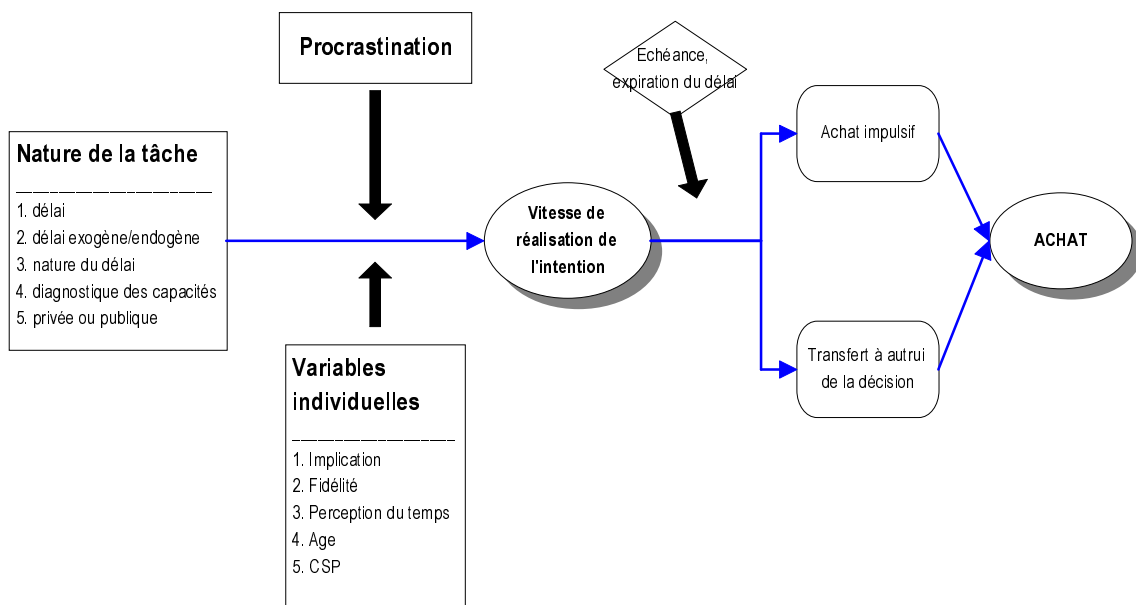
Procrastination

Echéance, expiration du délai

Nature de la tâche
___________________
1. délai
2. délai exogène/endogène
3. nature du délai
4. diagnostique des capacités
5. privée ou publique

Vitesse de réalisation de l'intention

Achat impulsif

ACHAT

Transfert à autrui de la décision

Variables individuelles
_______________
1. Implication
2. Fidélité
3. Perception du temps
4. Age
5. CSP